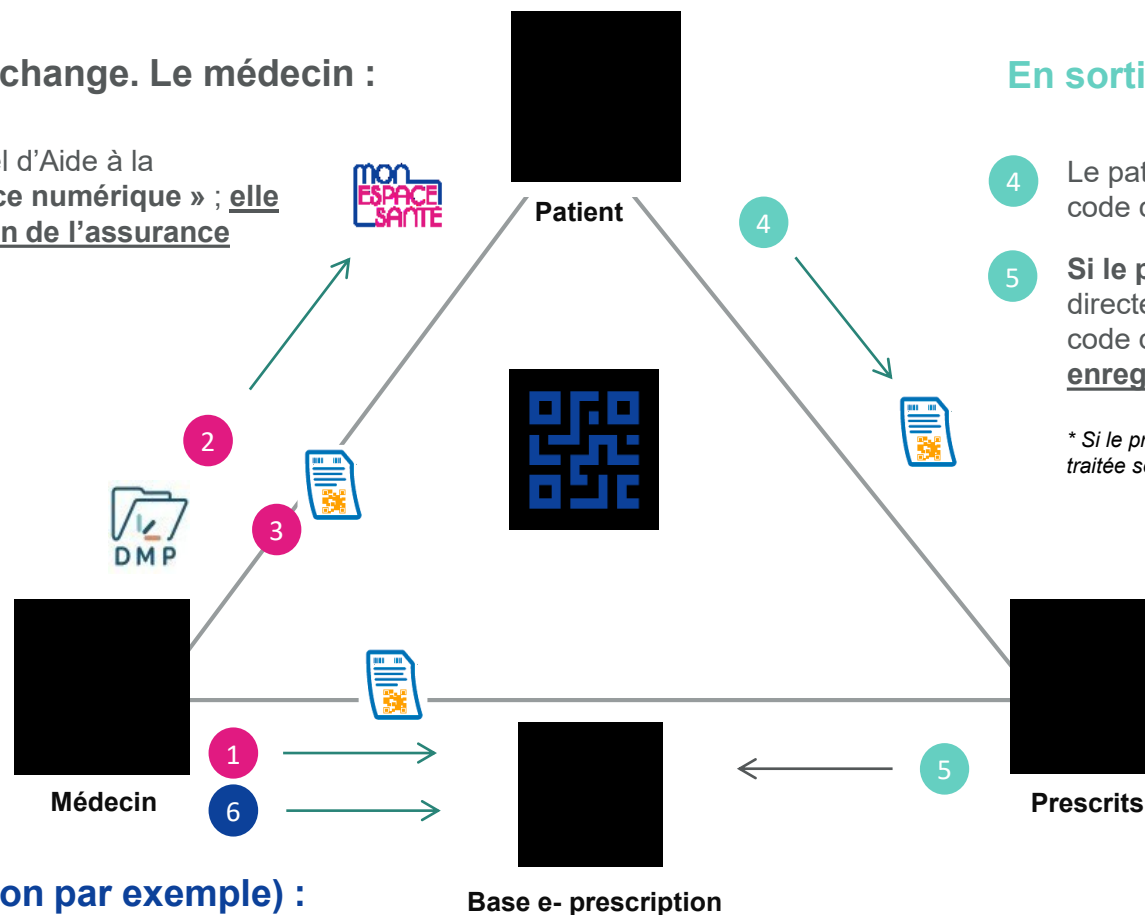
change. Le médecin :

el d'Aide à la
ce numérique » ; elle
n de l'assurance

mon ESPACE SANTÉ

Patient

En sorti

4 Le pat
code c

5 Si le p
directe
code c
enreg

* Si le pr
traitée s

2

3

DMP

4

1

6

Médecin

Base e- prescription

5

Prescrits

on par exemple) :